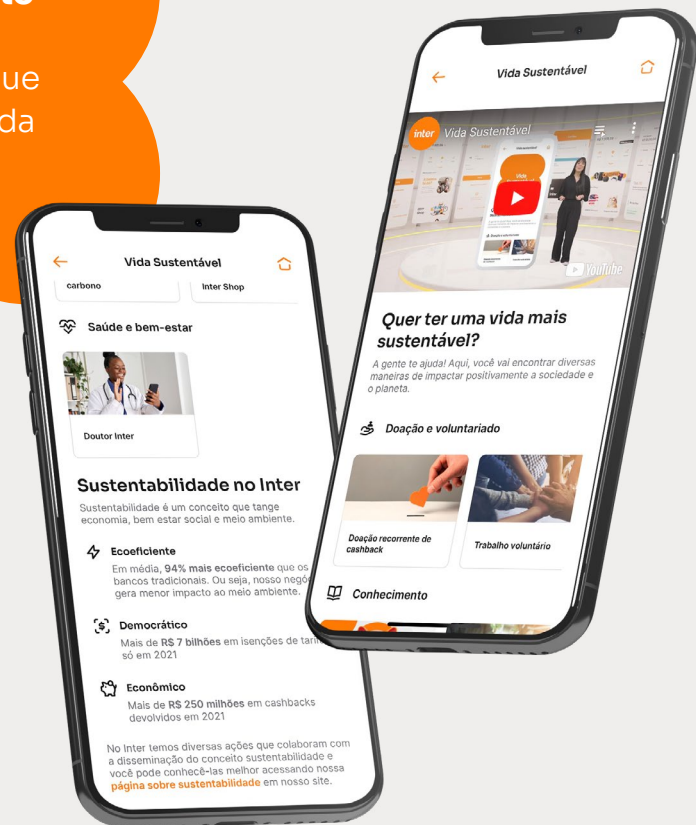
ue
da

Vida Sustentável

carbono

Inter Shop

Saúde e bem-estar

Doutor Inter

Sustentabilidade no Inter

Sustentabilidade é um conceito que tange economia, bem estar social e meio ambiente.

Ecoeficiente

Em média, **94% mais ecoeficiente** que os bancos tradicionais. Ou seja, nosso negó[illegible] gera menor impacto ao meio ambiente.

Democrático

Mais de **R$ 7 bilhões** em isenções de tar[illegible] só em 2021

Econômico

Mais de **R$ 250 milhões** em cashbacks devolvidos em 2021

No Inter temos diversas ações que colaboram com a disseminação do conceito sustentabilidade e você pode conhecê-las melhor acessando nossa **página sobre sustentabilidade** em nosso site.

Vida Sustentável

inter Vida Sustentável

YouTube

Quer ter uma vida mais sustentável?

A gente te ajuda! Aqui, você vai encontrar diversas maneiras de impactar positivamente a sociedade e o planeta.

Doação e voluntariado

Doação recorrente de cashback

Trabalho voluntário

Conhecimento